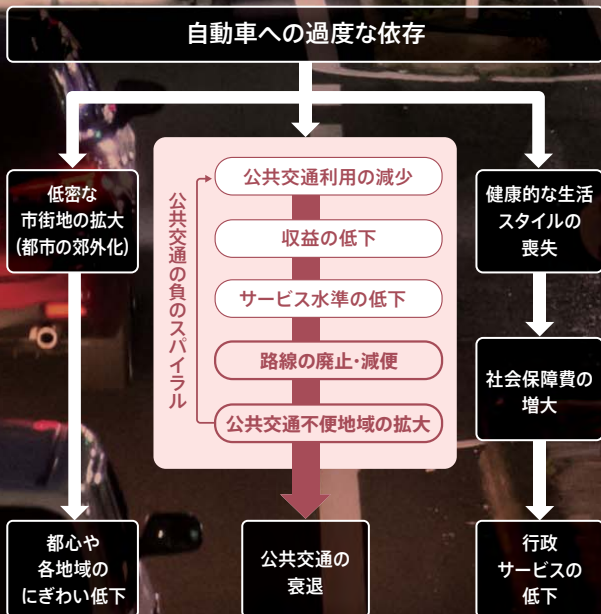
自動車への過度な依存

低密な
市街地の拡大
(都市の郊外化)

公共交通の負のスパイラル

公共交通利用の減少

収益の低下

サービス水準の低下

路線の廃止・減便

公共交通不便地域の拡大

健康的な生活
スタイルの
喪失

社会保障費の
増大

都心や
各地域の
にぎわい低下

公共交通の
衰退

行政
サービスの
低下